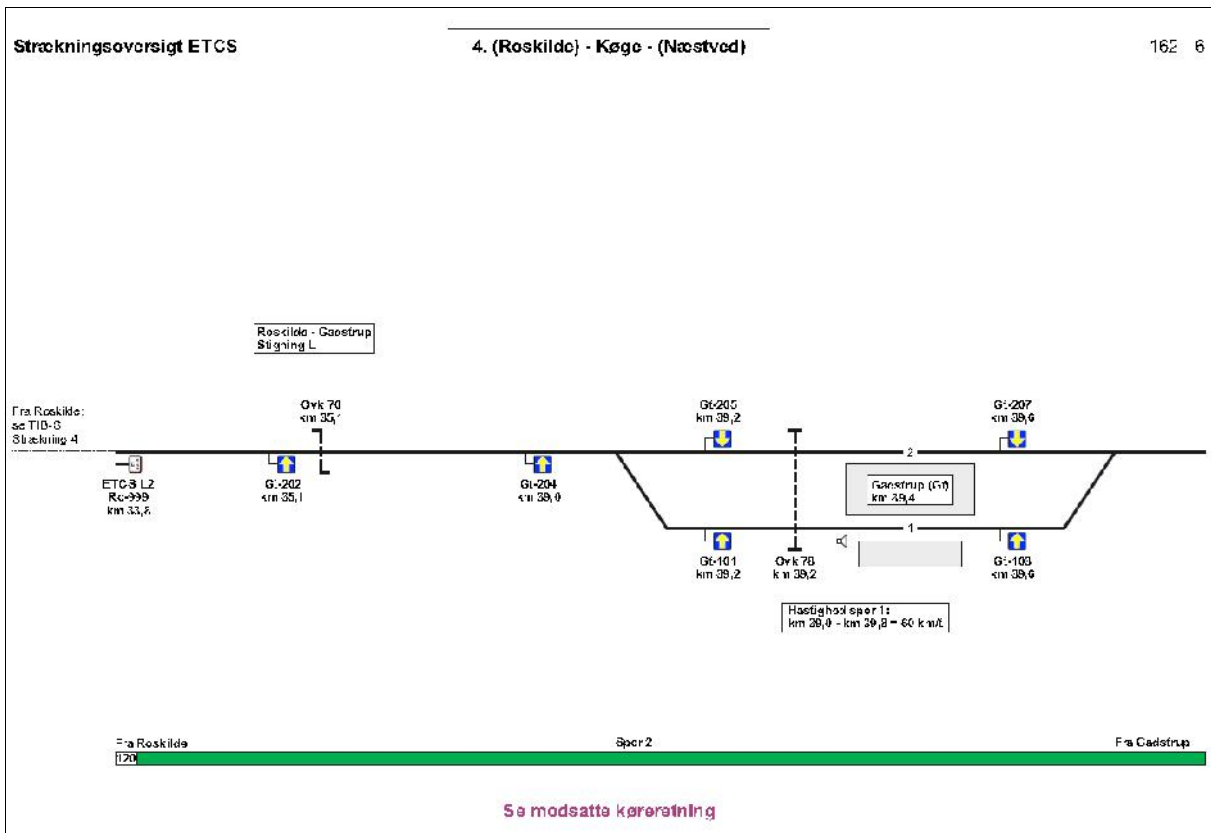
Strækningsoversigt ETCS

4. (Roskilde) - Køge - (Næstved)

162 6

Roskilde - Gadstrup
Stigning L

Fra Roskilde:
se TIB-S
Strækning 4

Ovk 70
km 35,1

Gt-205
km 39,2

Gt-207
km 39,6

2

ETCS L2
Rc-999
km 33,8

Gt-202
km 35,1

Gt-204
km 39,0

Gadstrup (Gt)
km 39,4

1

Gt-101
km 39,2

Ovk 78
km 39,2

Gt-103
km 39,6

Hastighed spor 1:
km 39,0 - km 39,8 = 60 km/t

Fra Roskilde

Spor 2

Fra Gadstrup

120

Se modsatte køreretning